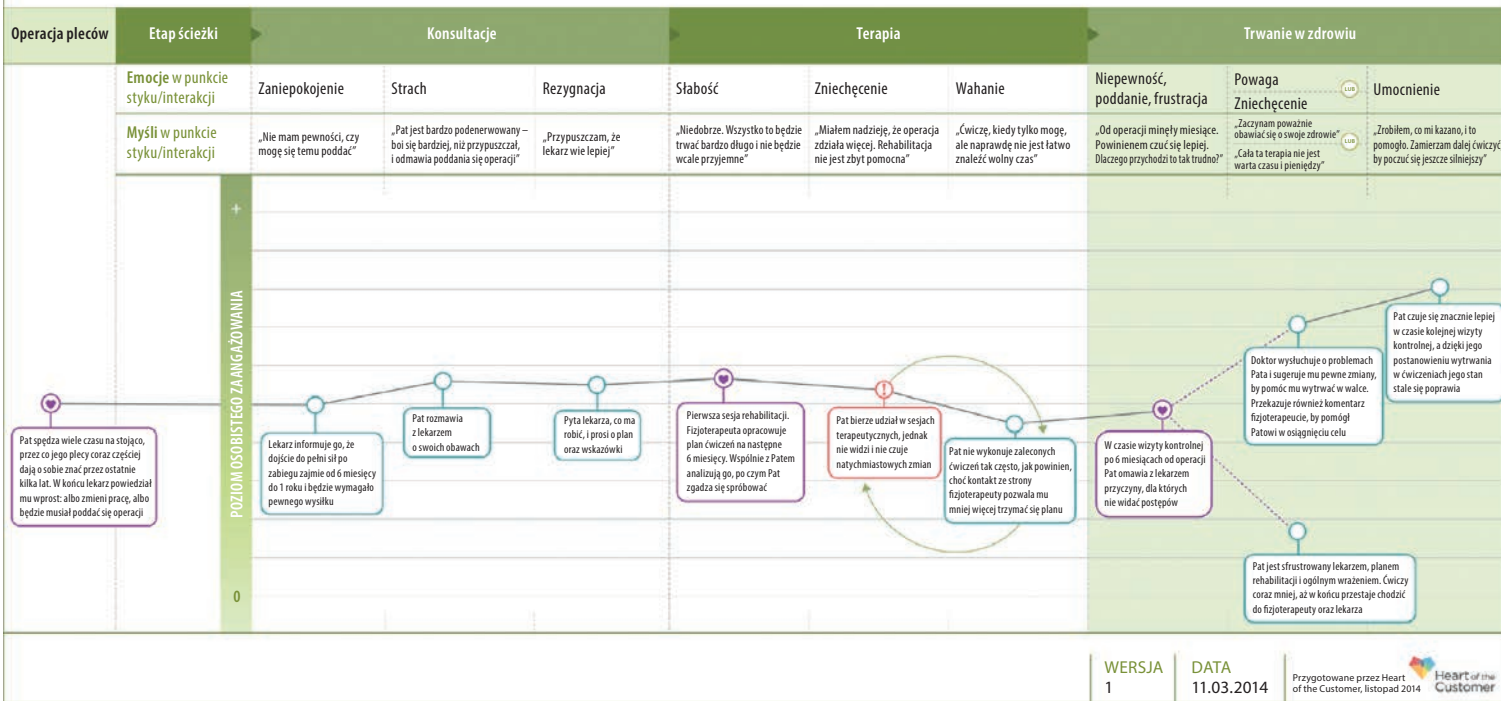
| Operacja pleców | Etap ścieżki | Konsultacje | | | Terapia | | | Trwanie w zdrowiu | | |
|---|---|---|---|---|---|---|---|---|---|---|
| | **Emocje** w punkcie styku/interakcji | Zaniepokojenie | Strach | Rezygnacja | Słabość | Zniechęcenie | Wahanie | Niepewność, poddanie, frustracja | Powaga LUB Zniechęcenie | Umocnienie |
| | **Myśli** w punkcie styku/interakcji | „Nie mam pewności, czy mogę się temu poddać" | „Pat jest bardzo podenerwowany – boi się bardziej, niż przypuszczał, i odmawia poddania się operacji" | „Przypuszczam, że lekarz wie lepiej" | „Niedobrze. Wszystko to będzie trwać bardzo długo i nie będzie wcale przyjemne" | „Miałem nadzieję, że operacja zdziała więcej. Rehabilitacja nie jest zbyt pomocna" | „Ćwiczę, kiedy tylko mogę, ale naprawdę nie jest łatwo znaleźć wolny czas" | „Od operacji minęły miesiące. Powinienem czuć się lepiej. Dlaczego przychodzi to tak trudno?" | „Zaczynam poważnie obawiać się o swoje zdrowie" LUB „Cała ta terapia nie jest warta czasu i pieniędzy" | „Zrobiłem, co mi kazano, i to pomogło. Zamierzam dalej ćwiczyć, by poczuć się jeszcze silniejszy" |

+

POZIOM OSOBISTEGO ZAANGAŻOWANIA

0

Pat spędza wiele czasu na stojąco, przez co jego plecy coraz częściej dają o sobie znać przez ostatnie kilka lat. W końcu lekarz powiedział mu wprost: albo zmieni pracę, albo będzie musiał poddać się operacji

Lekarz informuje go, że dojście do pełni sił po zabiegu zajmie od 6 miesięcy do 1 roku i będzie wymagało pewnego wysiłku

Pat rozmawia z lekarzem o swoich obawach

Pyta lekarza, co ma robić, i prosi o plan oraz wskazówki

Pierwsza sesja rehabilitacji. Fizjoterapeuta opracowuje plan ćwiczeń na następne 6 miesięcy. Wspólnie z Patem analizują go, po czym Pat zgadza się spróbować

Pat bierze udział w sesjach terapeutycznych, jednak nie widzi i nie czuje natychmiastowych zmian

Pat nie wykonuje zaleconych ćwiczeń tak często, jak powinien, choć kontakt ze strony fizjoterapeuty pozwala mu mniej więcej trzymać się planu

W czasie wizyty kontrolnej po 6 miesiącach od operacji Pat omawia z lekarzem przyczyny, dla których nie widać postępów

Doktor wysłuchuje o problemach Pata i sugeruje mu pewne zmiany, by pomóc mu wytrwać w walce. Przekazuje również komentarz fizjoterapeucie, by pomógł Patowi w osiągnięciu celu

Pat czuje się znacznie lepiej w czasie kolejnej wizyty kontrolnej, a dzięki jego postanowieniu wytrwania w ćwiczeniach jego stan stale się poprawia

Pat jest sfrustrowany lekarzem, planem rehabilitacji i ogólnym wrażeniem. Ćwiczy coraz mniej, aż w końcu przestaje chodzić do fizjoterapeuty oraz lekarza

WERSJA 1 | DATA 11.03.2014 | Przygotowane przez Heart of the Customer, listopad 2014 | Heart of the Customer